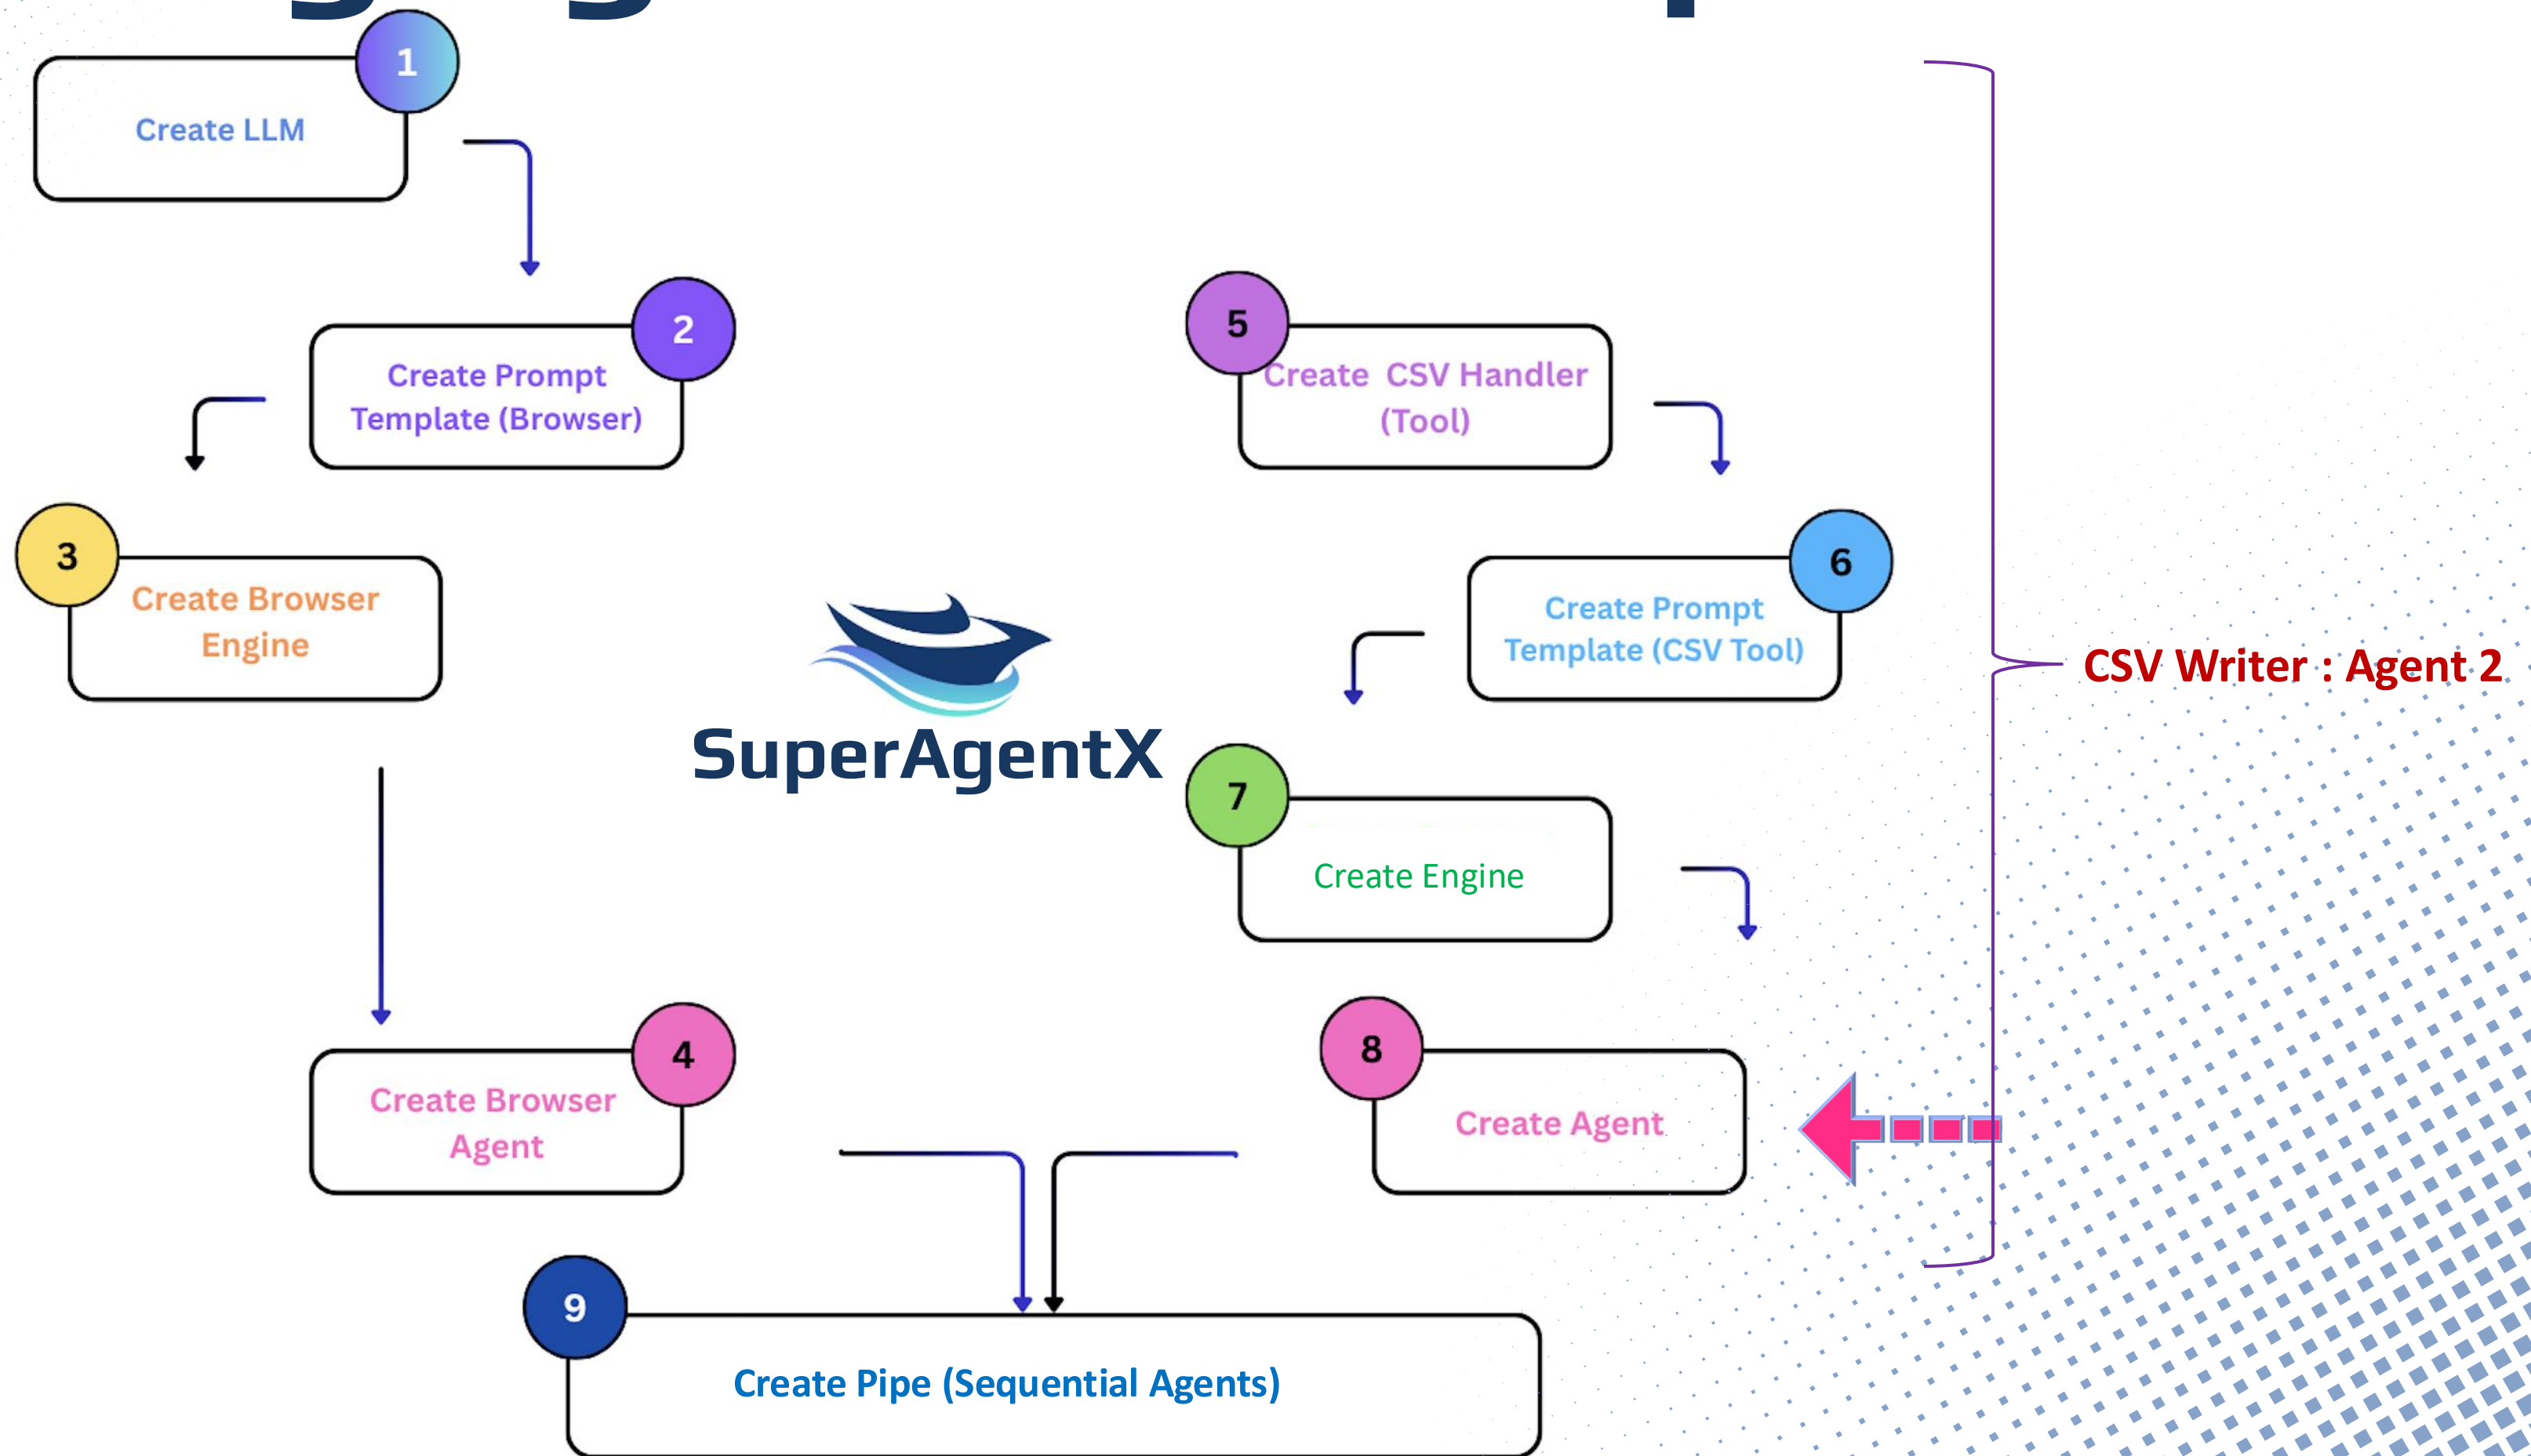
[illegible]

1
Create LLM

2
Create Prompt Template (Browser)

3
Create Browser Engine

4
Create Browser Agent

5
Create CSV Handler (Tool)

6
Create Prompt Template (CSV Tool)

7
Create Engine

8
Create Agent

CSV Writer : Agent 2

SuperAgentX

9
Create Pipe (Sequential Agents)